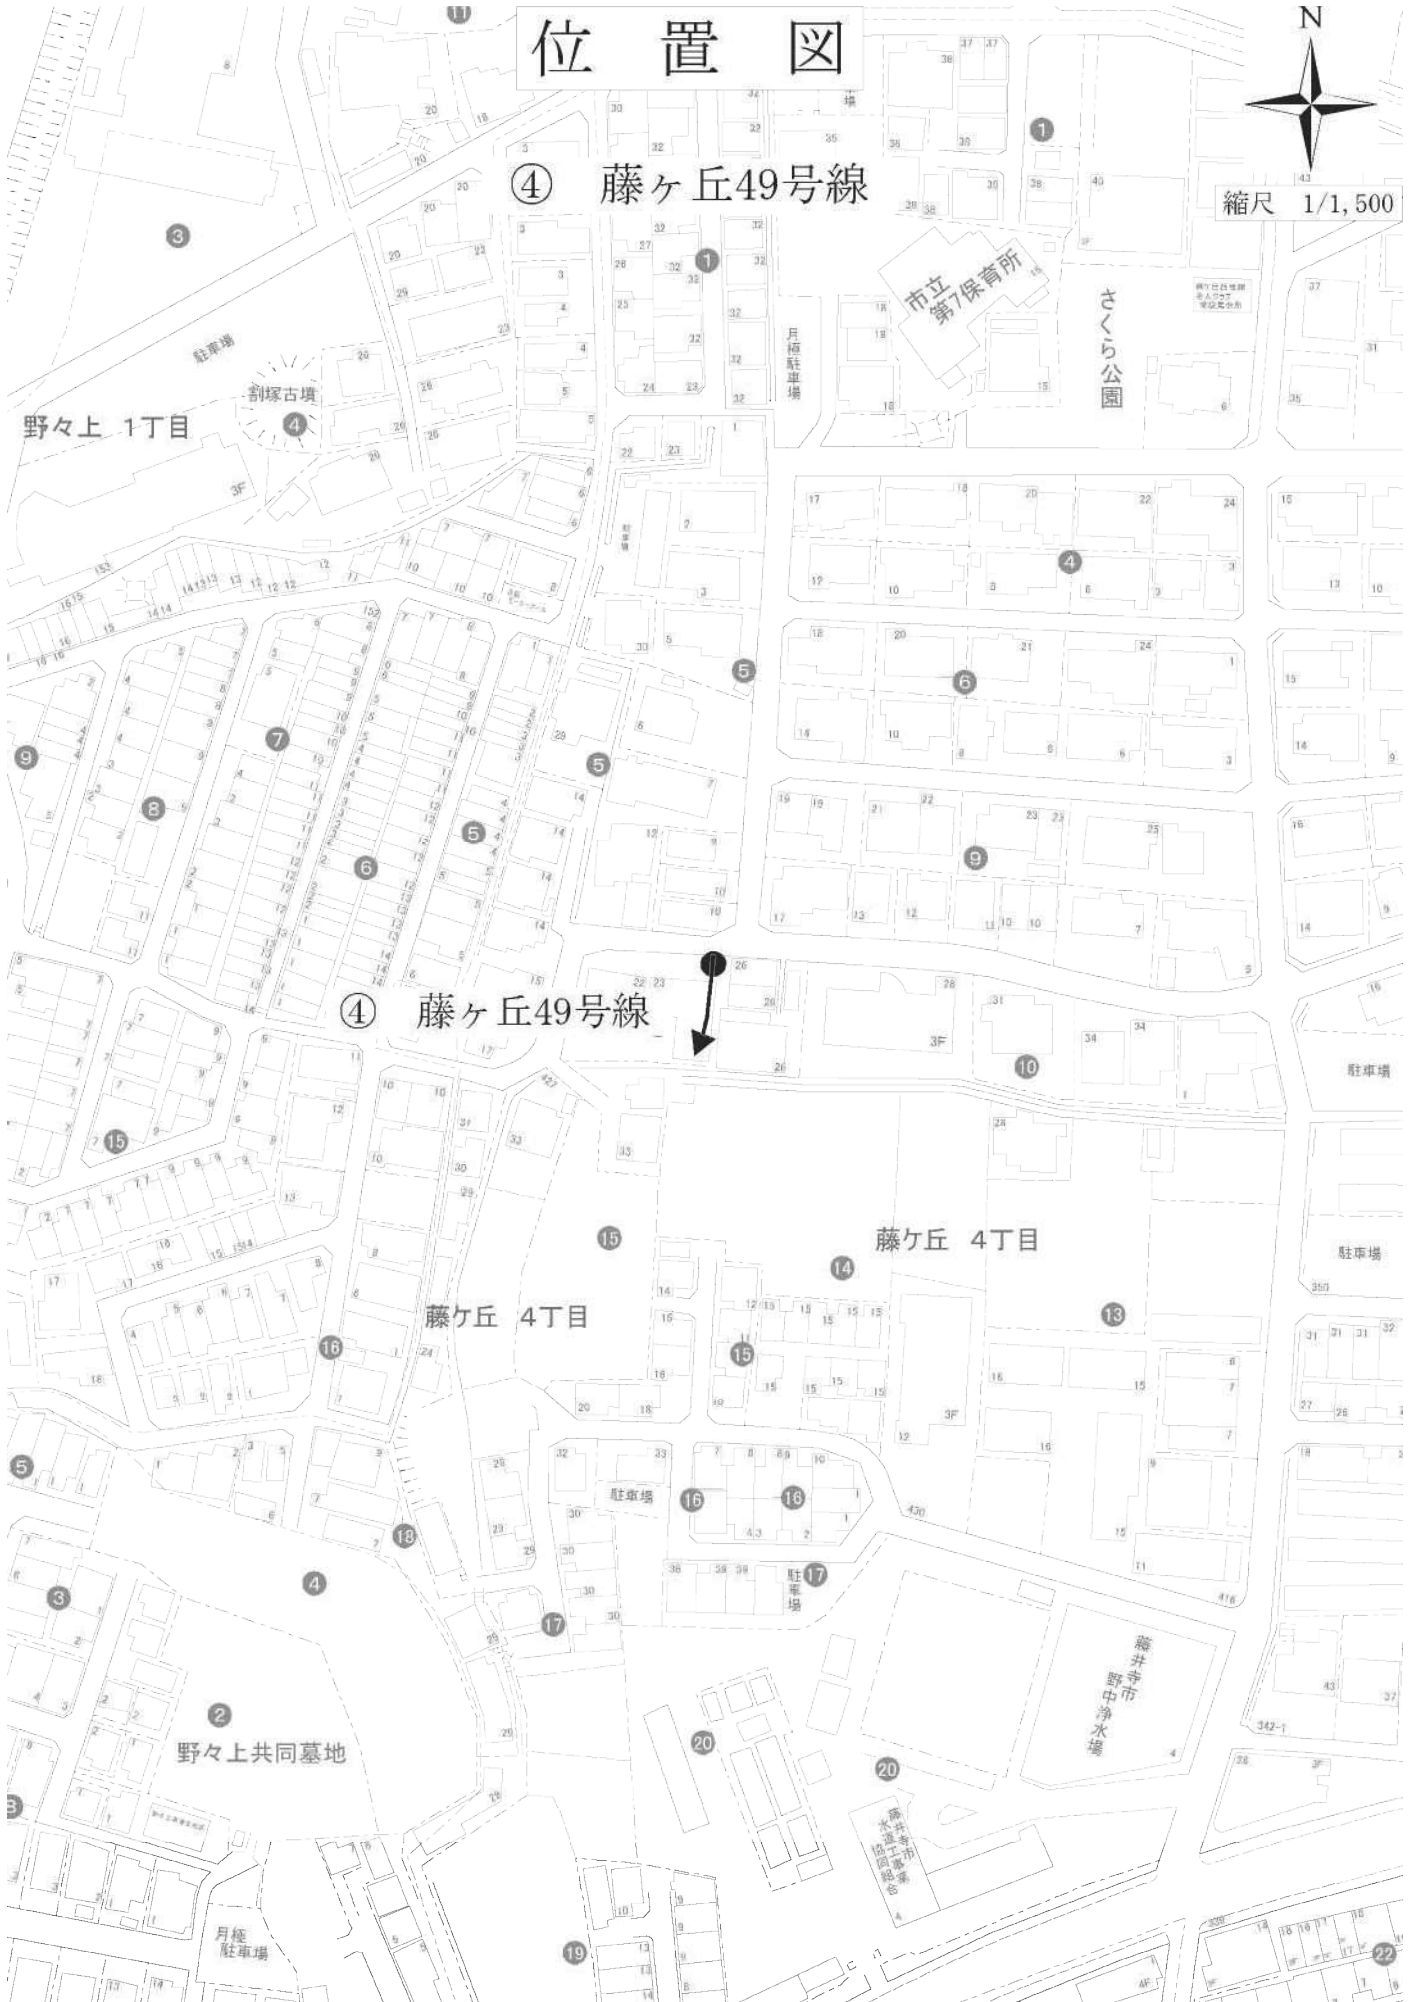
位置図

N

縮尺 1/1,500

④ 藤ヶ丘49号線

市立第7保育所

さくら公園

月極駐車場

駐車場

割塚古墳

野々上 1丁目

④ 藤ヶ丘49号線

藤ケ丘 4丁目

藤ケ丘 4丁目

駐車場

駐車場

駐車場

駐車場

藤井寺市野中浄水場

野々上共同墓地

藤井寺市水道工事業協同組合

月極駐車場